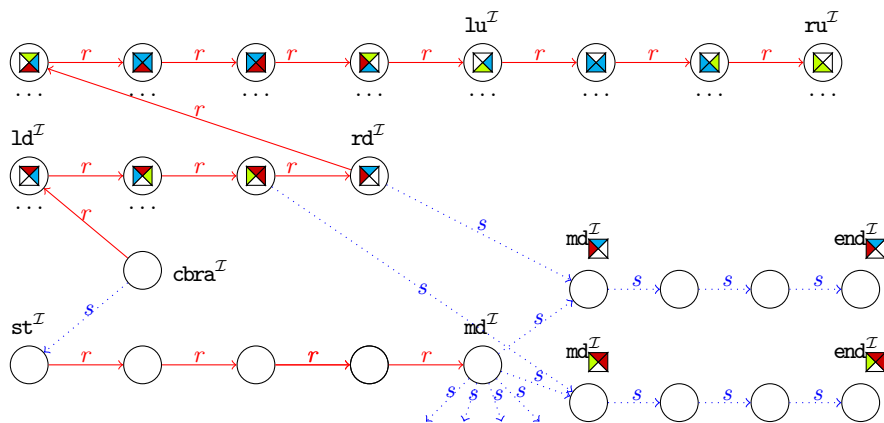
$\mathtt{lu}^{\mathcal{I}}$ $\mathtt{ru}^{\mathcal{I}}$

$r$ $r$ $r$ $r$ $r$ $r$ $r$

. . . . . . . . . . . . . . . . . . . . . . . .

$r$

$\mathtt{ld}^{\mathcal{I}}$ $\mathtt{rd}^{\mathcal{I}}$

$r$ $r$ $r$

. . . . . .

$r$ $s$

$\mathtt{md}^{\mathcal{I}}$ $\mathtt{end}^{\mathcal{I}}$

$\mathtt{cbra}^{\mathcal{I}}$

$s$ $s$ $s$ $s$

$s$ $s$

$\mathtt{st}^{\mathcal{I}}$ $\mathtt{md}^{\mathcal{I}}$ $\mathtt{md}^{\mathcal{I}}$ $\mathtt{end}^{\mathcal{I}}$

$r$ $r$ $r$ $r$ $r$

$s$ $s$ $s$ $s$ $s$ $s$ $s$ $s$